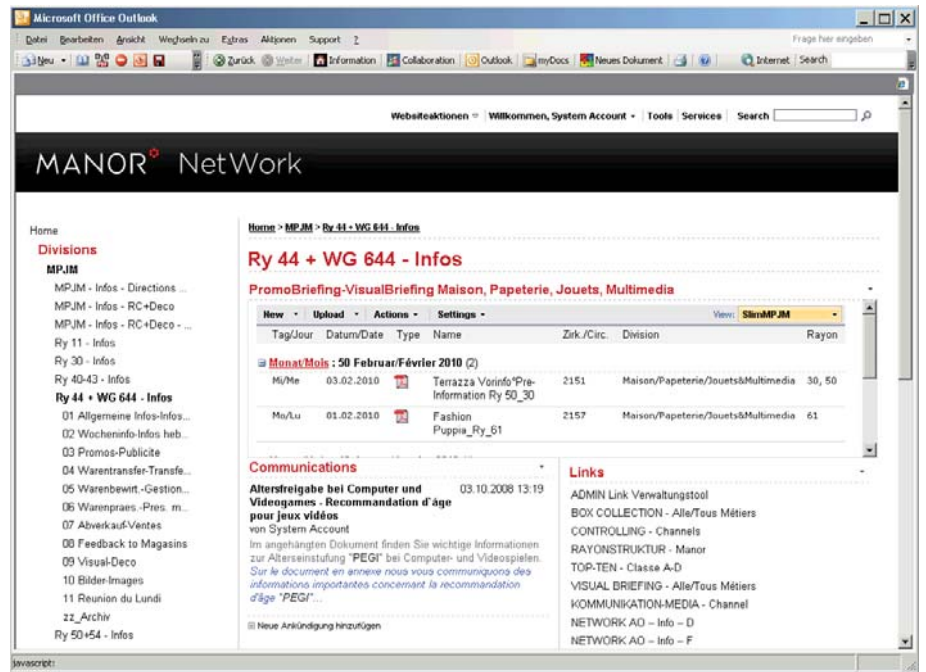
Microsoft Office Outlook

Datei Bearbeiten Ansicht Wechseln zu Extras Aktionen Support ?

Frage hier eingeben

Neu Zurück Weiter Information Collaboration Outlook myDocs Neues Dokument Internet Search

Websiteaktionen Willkommen, System Account Tools Services Search

MANOR NetWork

Home
Divisions
MPJM
MPJM - Infos - Directions ...
MPJM - Infos - RC+Deco
MPJM - Infos - RC+Deco - ...
Ry 11 - Infos
Ry 30 - Infos
Ry 40-43 - Infos
Ry 44 + WG 644 - Infos
01 Allgemeine Infos-Infos...
02 Wocheninfo-Infos heb...
03 Promos-Publicite
04 Warentransfer-Transfe...
05 Warenbewirt.-Gestion...
06 Warenpraes.-Pres. m...
07 Abverkauf-Ventes
08 Feedback to Magasins
09 Visual-Deco
10 Bilder-Images
11 Reunion du Lundi
zz_Archiv
Ry 50+54 - Infos

Home > MPJM > Ry 44 + WG 644 - Infos

Ry 44 + WG 644 - Infos

PromoBriefing-VisualBriefing Maison, Papeterie, Jouets, Multimedia

New Upload Actions Settings View: SlimMPJM

| Tag/Jour | Datum/Date | Type | Name | Zirk./Circ. | Division | Rayon |
|---|---|---|---|---|---|---|
| Monat/Mois : 50 Februar/Février 2010 (2) | | | | | | |
| Mi/Me | 03.02.2010 | | Terrazza Vorinfo°Pre-Information Ry 50_30 | 2151 | Maison/Papeterie/Jouets&Multimedia | 30, 50 |
| Mo/Lu | 01.02.2010 | | Fashion Puppia_Ry_61 | 2157 | Maison/Papeterie/Jouets&Multimedia | 61 |

Communications

Altersfreigabe bei Computer und Videogames - Recommandation d'âge pour jeux vidéos 03.10.2008 13:19
von System Account
Im angehängten Dokument finden Sie wichtige Informationen zur Alterseinstufung "PEGI" bei Computer- und Videospielen.
Sur le document en annexe nous vous communiquons des informations importantes concernant la recommandation d'âge "PEGI"...

Neue Ankündigung hinzufügen

Links

ADMIN Link Verwaltungstool
BOX COLLECTION - Alle/Tous Métiers
CONTROLLING - Channels
RAYONSTRUKTUR - Manor
TOP-TEN - Classe A-D
VISUAL BRIEFING - Alle/Tous Métiers
KOMMUNIKATION-MEDIA - Channel
NETWORK AO – Info – D
NETWORK AO – Info – F

javascript: